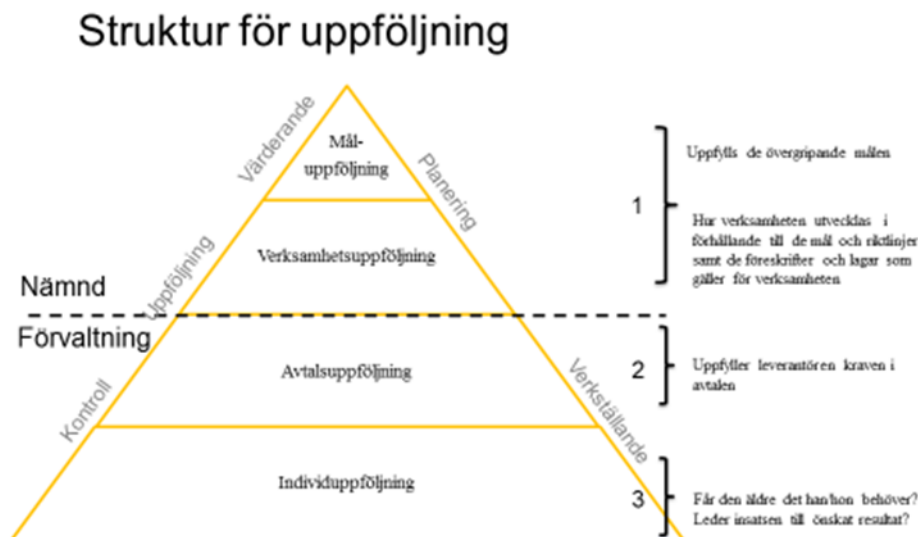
Struktur för uppföljning

Värderande

Mål-uppföljning

Planering

Verksamhetsuppföljning

Uppföljning

Nämnd

Förvaltning

Avtalsuppföljning

Kontroll

Verkställande

Individuppföljning

1

Uppfylls de övergripande målen

Hur verksamheten utvecklas i förhållande till de mål och riktlinjer samt de föreskrifter och lagar som gäller för verksamheten

2

Uppfyller leverantören kraven i avtalen

3

Får den äldre det han/hon behöver? Leder insatsen till önskat resultat?